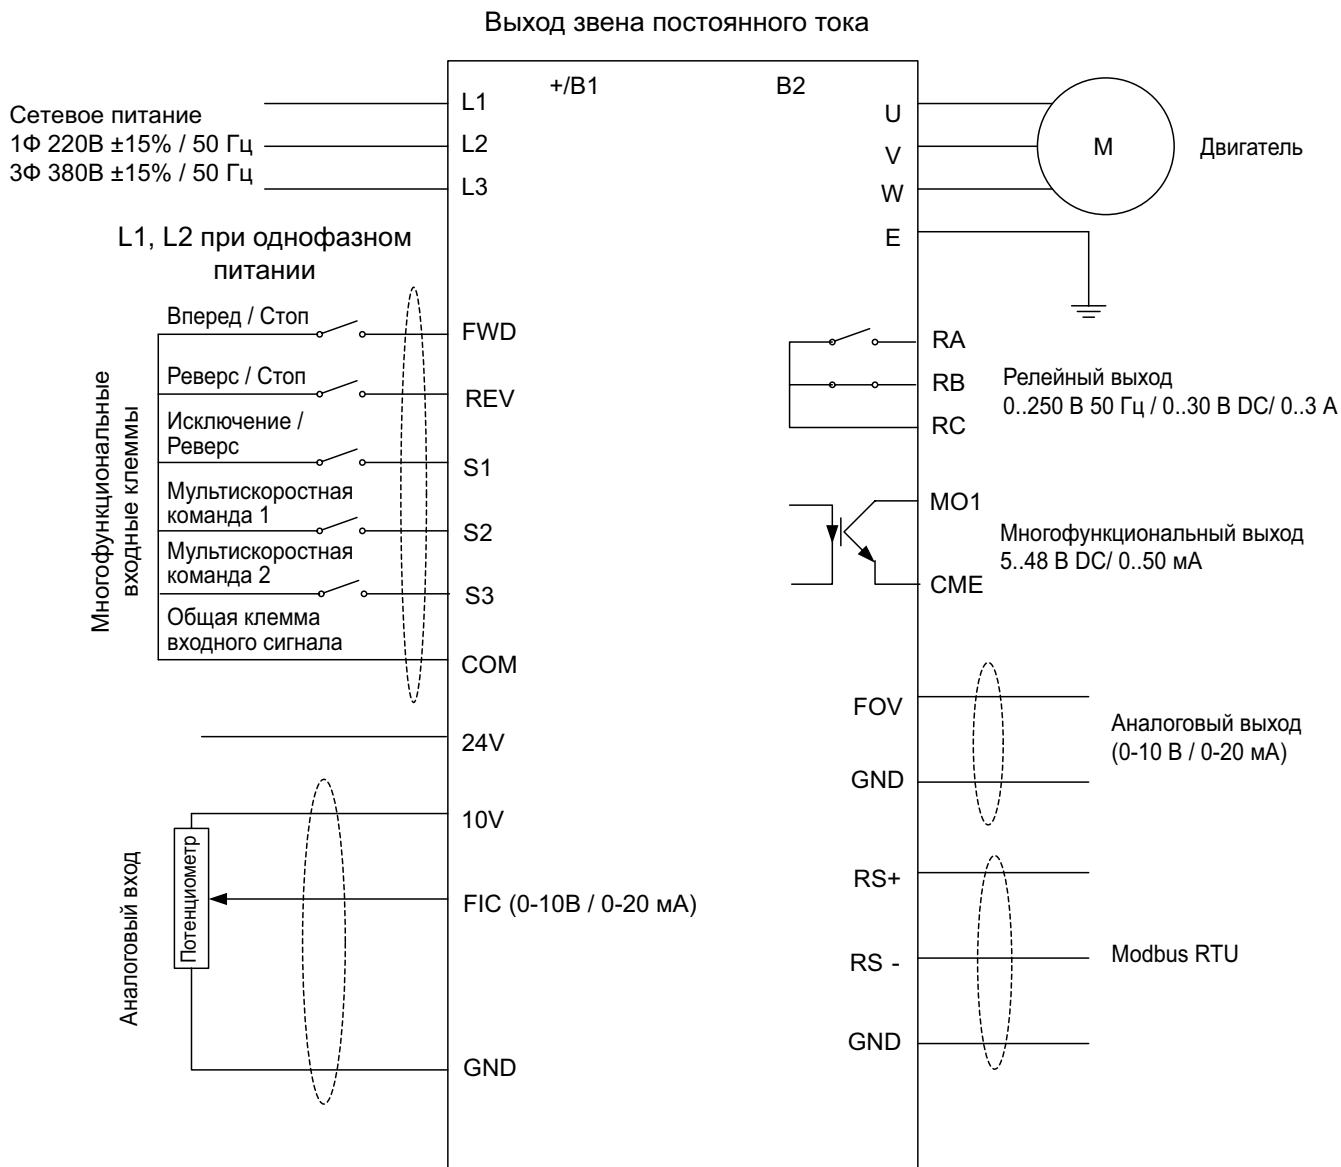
Выход звена постоянного тока

Сетевое питание
1Ф 220В ±15% / 50 Гц
3Ф 380В ±15% / 50 Гц

L1
L2
L3

+/B1
B2

U
V
W
E

M
Двигатель

L1, L2 при однофазном питании

Многофункциональные входные клеммы

Вперед / Стоп
FWD
Реверс / Стоп
REV
Исключение / Реверс
S1
Мультискоростная команда 1
S2
Мультискоростная команда 2
S3
Общая клемма входного сигнала
COM

24V

RA
RB
RC
Релейный выход
0..250 В 50 Гц / 0..30 В DC/ 0..3 А

MO1
CME
Многофункциональный выход
5..48 В DC/ 0..50 мА

FOV
GND
Аналоговый выход
(0-10 В / 0-20 мА)

Аналоговый вход
Потенциометр
10V
FIC (0-10В / 0-20 мА)
GND

RS+
RS -
GND
Modbus RTU